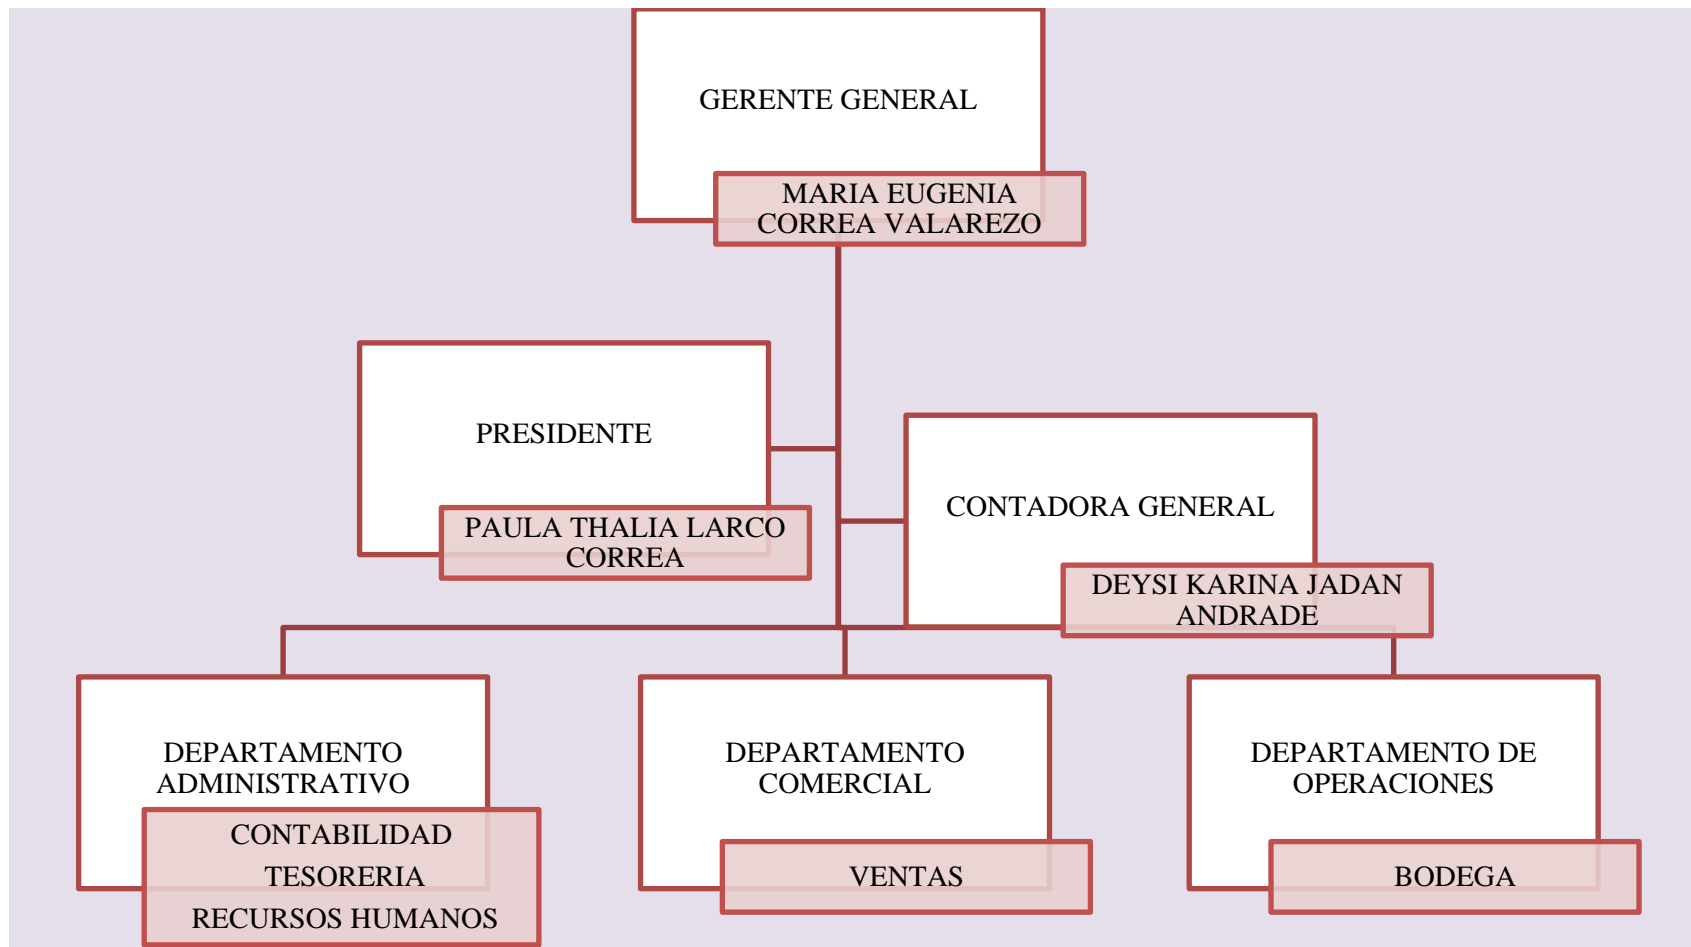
GERENTE GENERAL

MARIA EUGENIA CORREA VALAREZO

PRESIDENTE

PAULA THALIA LARCO CORREA

CONTADORA GENERAL

DEYSI KARINA JADAN ANDRADE

DEPARTAMENTO ADMINISTRATIVO

CONTABILIDAD
TESORERIA
RECURSOS HUMANOS

DEPARTAMENTO COMERCIAL

VENTAS

DEPARTAMENTO DE OPERACIONES

BODEGA